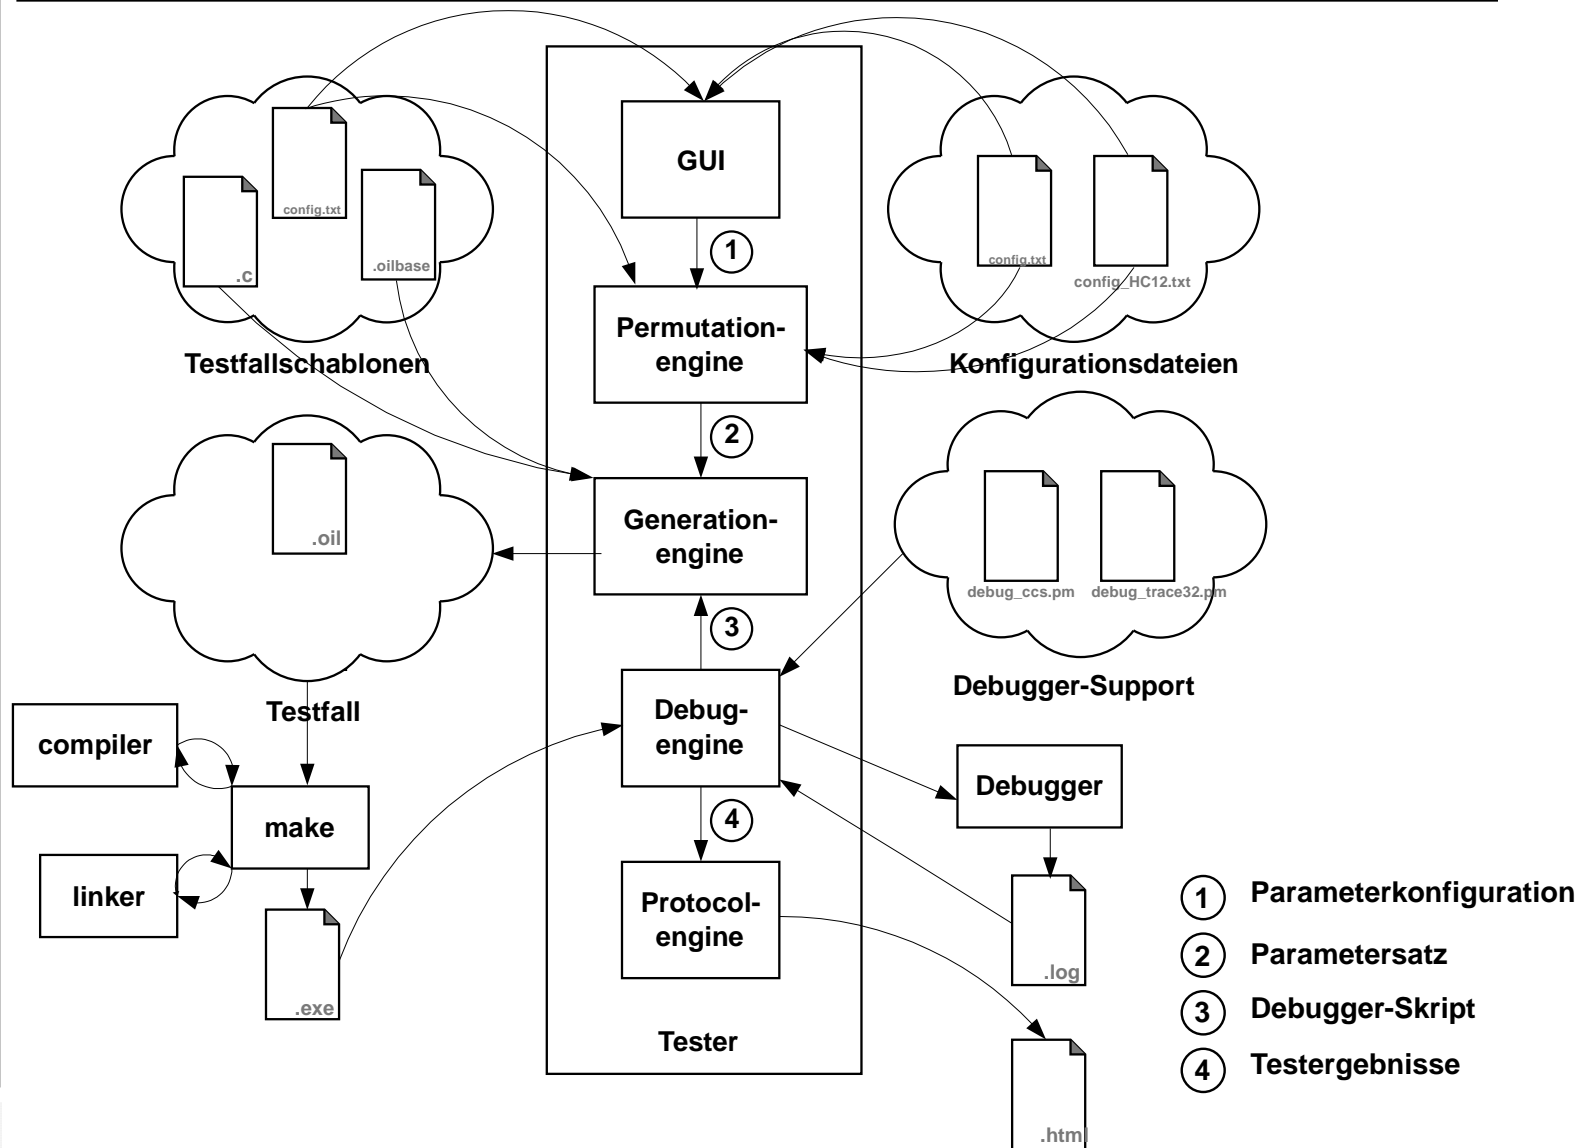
config.txt
.c
.oilbase
Testfallschablonen
GUI
1
Permutation-engine
2
Generation-engine
3
Debug-engine
4
Protocol-engine
Tester
config.txt
config_HC12.txt
Konfigurationsdateien
.oil
Testfall
debug_ccs.pm
debug_trace32.pm
Debugger-Support
compiler
make
linker
.exe
Debugger
.log
.html
1 Parameterkonfiguration
2 Parametersatz
3 Debugger-Skript
4 Testergebnisse